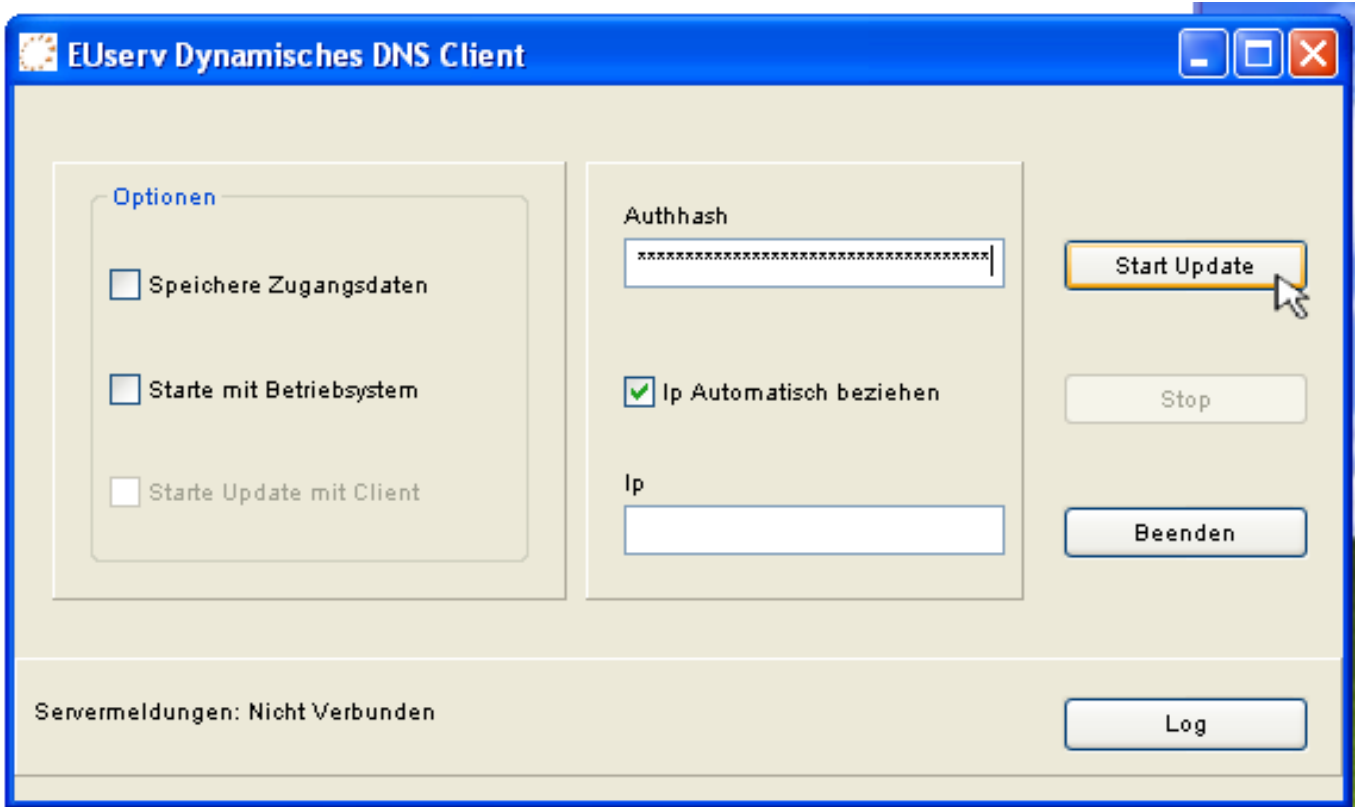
EUserv Dynamisches DNS Client

Optionen

Speichere Zugangsdaten

Starte mit Betriebsystem

Starte Update mit Client

Authhash

************************************

Ip Automatisch beziehen

Ip

Start Update

Stop

Beenden

Servermeldungen: Nicht Verbunden

Log